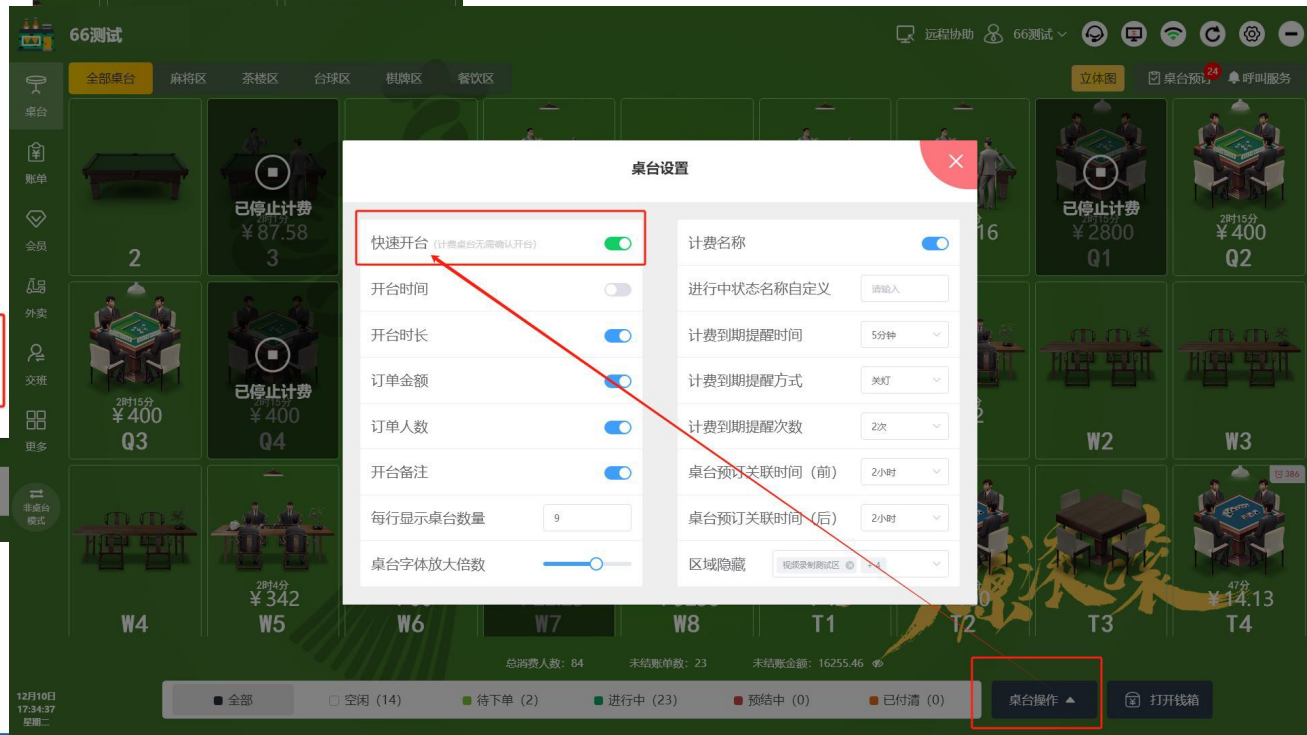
66测试

远程协助 66测试

全部桌台 麻将区 茶楼区 台球区 棋牌区 餐饮区

立体图 桌台预订 24 呼叫服务

桌台
账单
会员
外卖
交班
更多
非桌台模式

2

已停止计费
2时15分
¥87.58
3

16

已停止计费
2时15分
¥2800
Q1

2时15分
¥400
Q2

2时15分
¥400
Q3

已停止计费
2时15分
¥400
Q4

W2
W3

386

2时4分
¥342
W4
W5
W6
W7
W8
T1
T2
T3
47分
¥14.13
T4

桌台设置

快速开台 (计费桌台无需确认开台)
开台时间
开台时长
订单金额
订单人数
开台备注
每行显示桌台数量 9
桌台字体放大倍数

计费名称
进行中状态名称自定义 请输入
计费到期提醒时间 5分钟
计费到期提醒方式 关灯
计费到期提醒次数 2次
桌台预订关联时间(前) 2小时
桌台预订关联时间(后) 2小时
区域隐藏 视频录制测试区 +4

总消费人数: 84 未结账单数: 23 未结账金额: 16255.46

12月10日
17:34:37
星期二

全部 空闲 (14) 待下单 (2) 进行中 (23) 预结中 (0) 已付清 (0)

桌台操作 打开钱箱